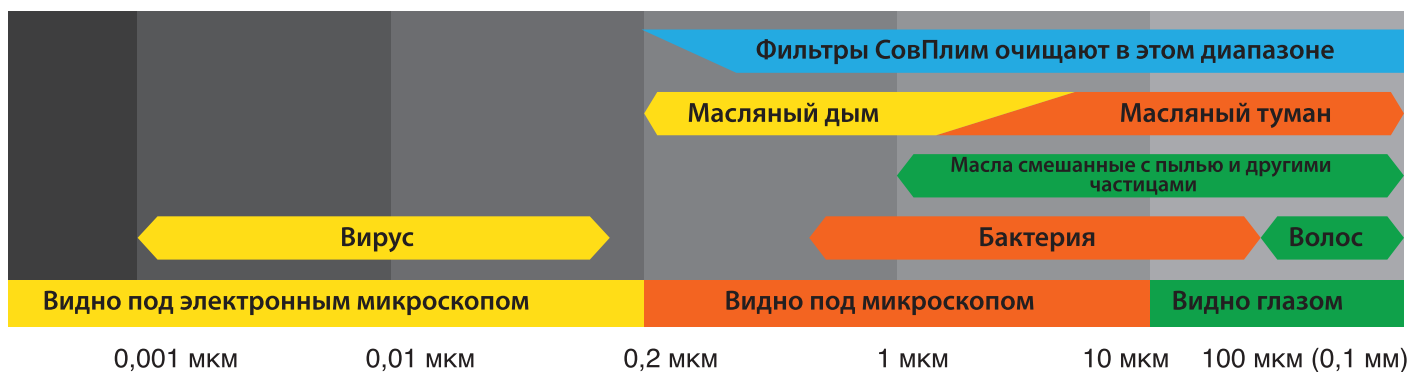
Фильтры СовПлим очищают в этом диапазоне

Масляный дым

Масляный туман

Масла смешанные с пылью и другими частицами

Вирус

Бактерия

Волос

Видно под электронным микроскопом

Видно под микроскопом

Видно глазом

0,001 мкм

0,01 мкм

0,2 мкм

1 мкм

10 мкм

100 мкм (0,1 мм)